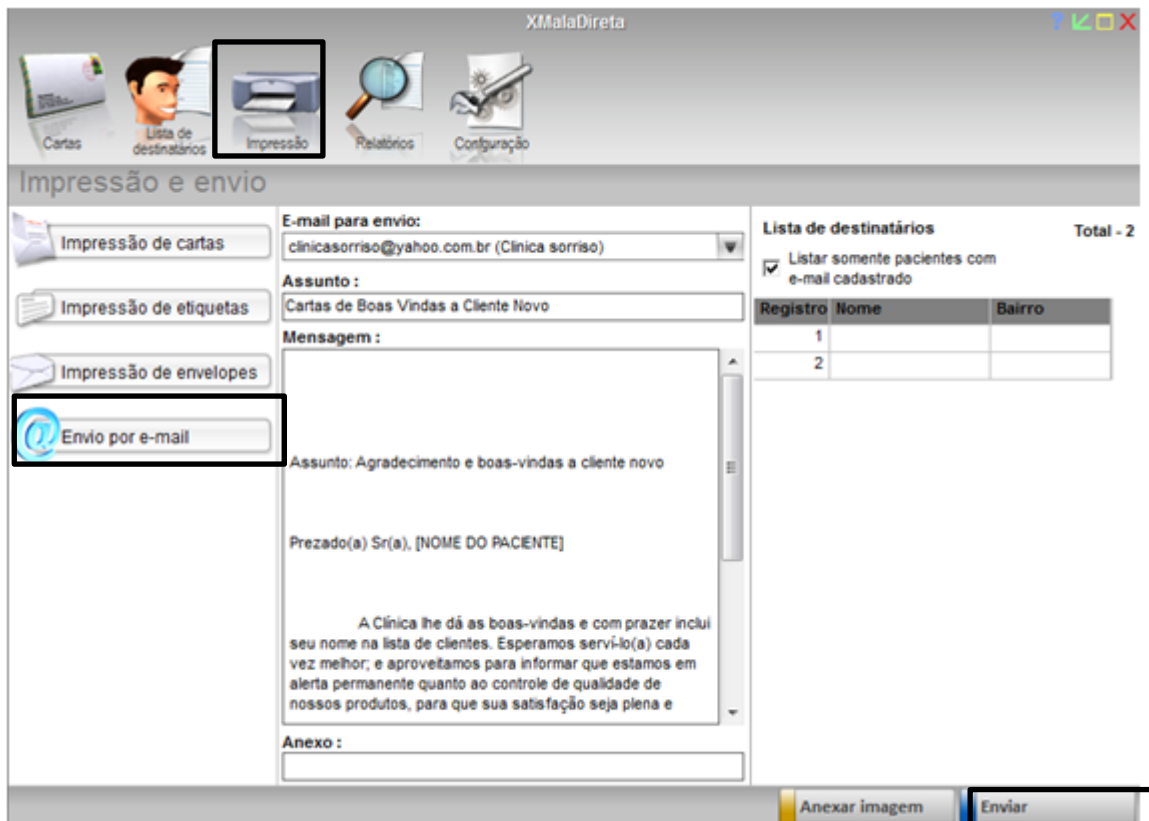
XMalaDireta

? ✓ □ X

Cartas
Lista de destinatários
Impressão
Relatórios
Configuração

Impressão e envio

Impressão de cartas
Impressão de etiquetas
Impressão de envelopes
Envio por e-mail

E-mail para envio:
clinicasorriso@yahoo.com.br (Clinica sorriso)

Assunto :
Cartas de Boas Vindas a Cliente Novo

Mensagem :

Assunto: Agradecimento e boas-vindas a cliente novo

Prezado(a) Sr(a), [NOME DO PACIENTE]

A Clínica lhe dá as boas-vindas e com prazer inclui seu nome na lista de clientes. Esperamos serví-lo(a) cada vez melhor; e aproveitamos para informar que estamos em alerta permanente quanto ao controle de qualidade de nossos produtos, para que sua satisfação seja plena e

Anexo :

Lista de destinatários
Total - 2

Listar somente pacientes com e-mail cadastrado

| Registro | Nome | Bairro |
|---|---|---|
| 1 | | |
| 2 | | |

Anexar imagem
Enviar